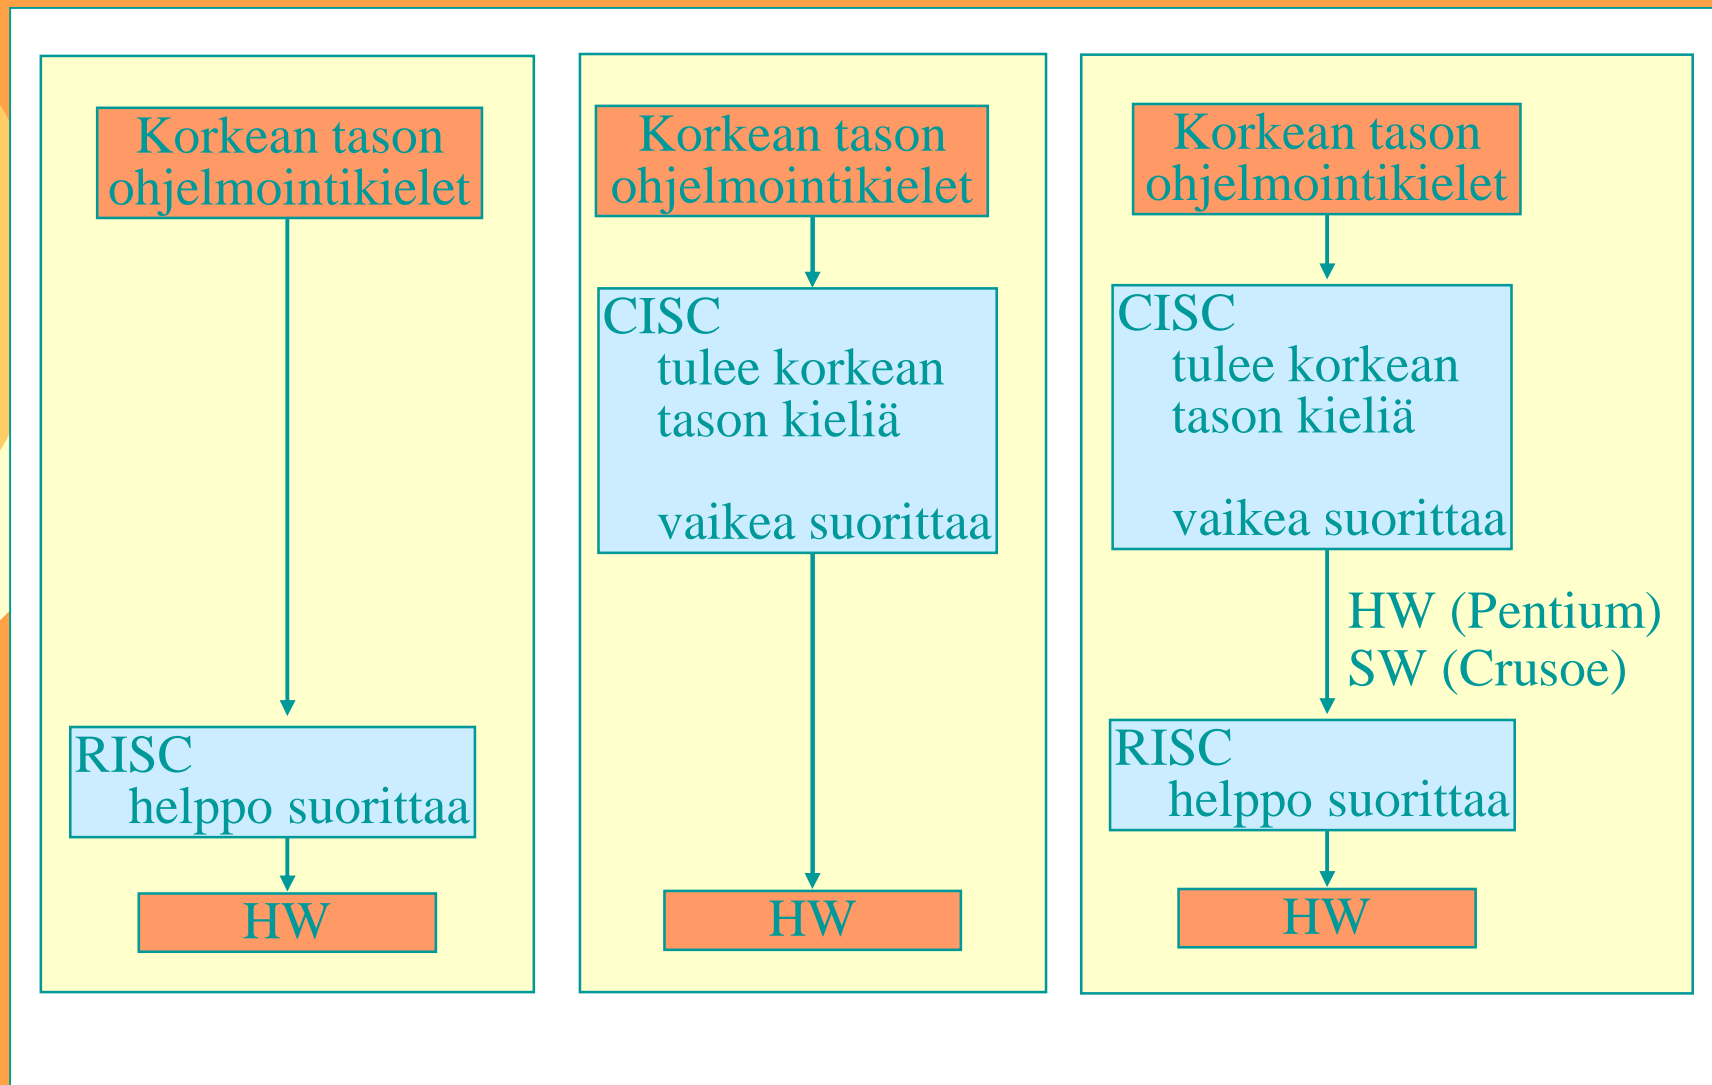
Korkean tason ohjelmointikielet

RISC
helppo suorittaa

HW

Korkean tason ohjelmointikielet

CISC
tulee korkean tason kieliä

vaikea suorittaa

HW

Korkean tason ohjelmointikielet

CISC
tulee korkean tason kieliä

vaikea suorittaa

HW (Pentium)
SW (Crusoe)

RISC
helppo suorittaa

HW